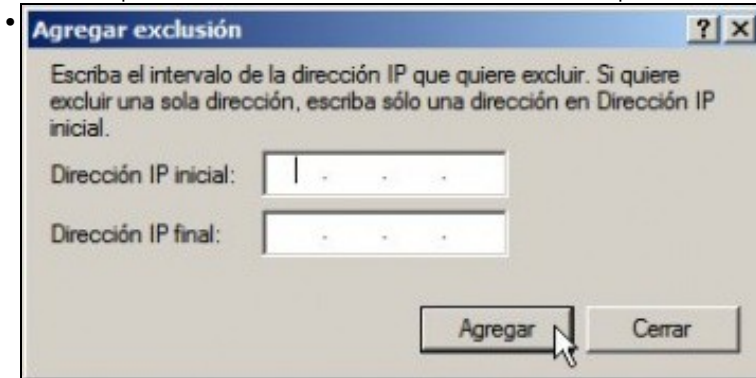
Agregar exclusión

? X

Escriba el intervalo de la dirección IP que quiere excluir. Si quiere excluir una sola dirección, escriba sólo una dirección en Dirección IP inicial.

Dirección IP inicial: . . .

Dirección IP final: . . .

Agregar

Cerrar